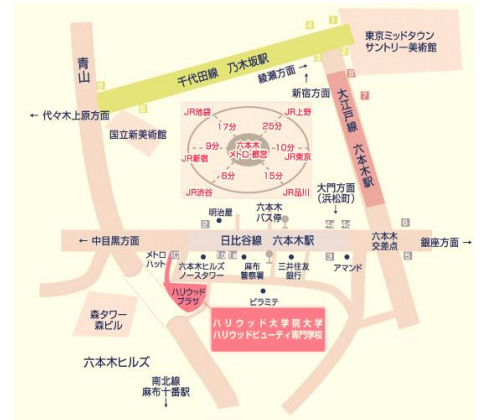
東京ミッドタウン
サントリー美術館

青山

千代田線　乃木坂駅

綾瀬方面

新宿方面

大江戸線

六本木駅

← 代々木上原方面

国立新美術館

JR池袋
JR上野
17分
25分
9分
六本木
メトロ・都営
10分
JR新宿
JR東京
6分
15分
JR渋谷
JR品川

大門方面
(浜松町)

明治屋

六本木
バス停

六本木
交差点

← 中目黒方面

日比谷線　六本木駅

銀座方面 →

メトロ
ハット

六本木ヒルズ
ノースタワー

麻布
警察署

三井住友
銀行

アマンド

ハリウッド
プラザ

ピラミテ

ハリウッド大学院大学
ハリウッドビューティ専門学校

森タワー
森ビル

六本木ヒルズ

南北線
麻布十番駅

1
2
3
4
5
6
7
8
1a
1b
1c
2
3
4a
4b
5
6
7
8